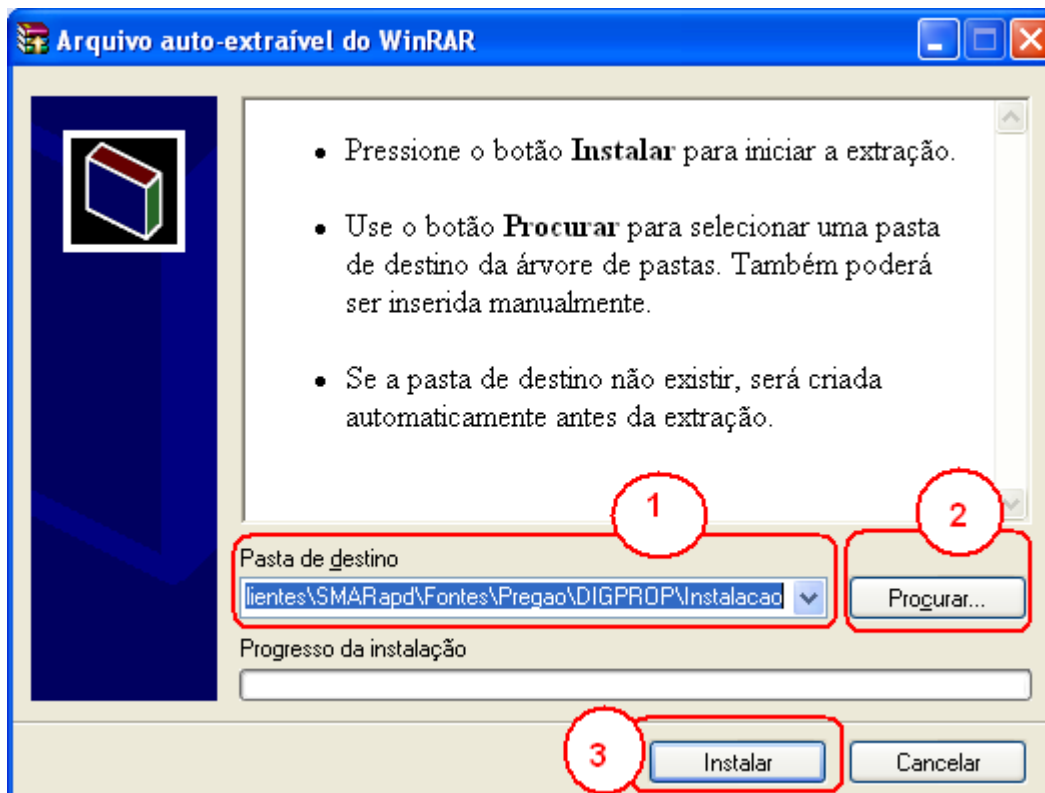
Arquivo auto-extraível do WinRAR

• Pressione o botão **Instalar** para iniciar a extração.

• Use o botão **Procurar** para selecionar uma pasta de destino da árvore de pastas. Também poderá ser inserida manualmente.

• Se a pasta de destino não existir, será criada automaticamente antes da extração.

1

2

Pasta de destino

lientes\SMARapd\Fontes\Pregao\DIGPROP\Instalacao

Procurar...

Progresso da instalação

3

Instalar

Cancelar